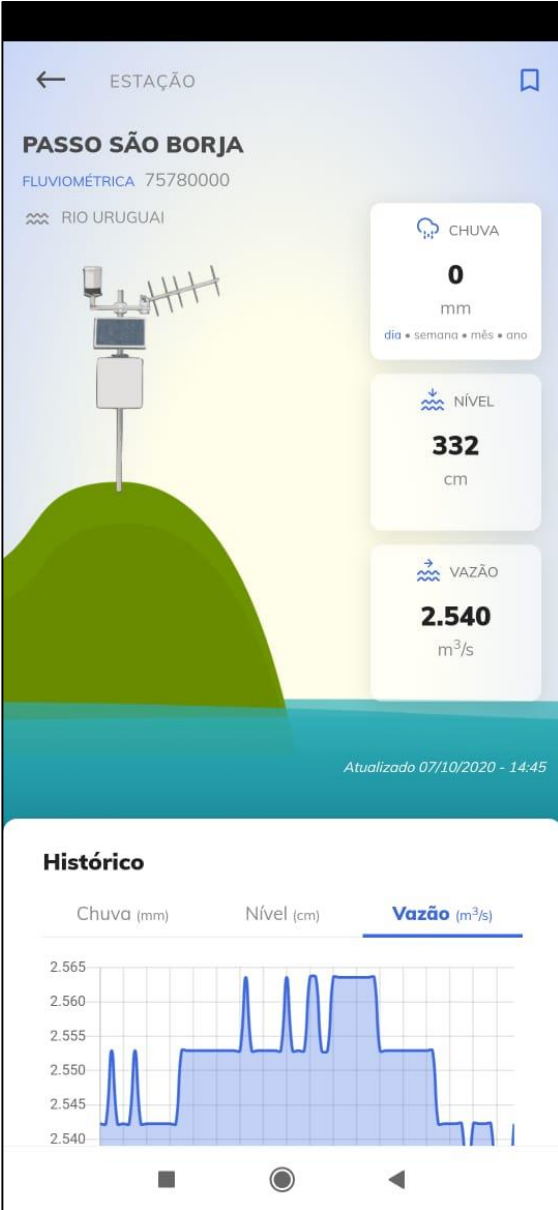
ESTAÇÃO

PASSO SÃO BORJA

FLUVIOMÉTRICA 75780000

RIO URUGUAI

CHUVA
0
mm
dia • semana • mês • ano

NÍVEL
332
cm

VAZÃO
2.540
$m^3/s$

Atualizado 07/10/2020 - 14:45

Histórico

Chuva (mm) Nível (cm) Vazão ($m^3/s$)

2.565
2.560
2.555
2.550
2.545
2.540